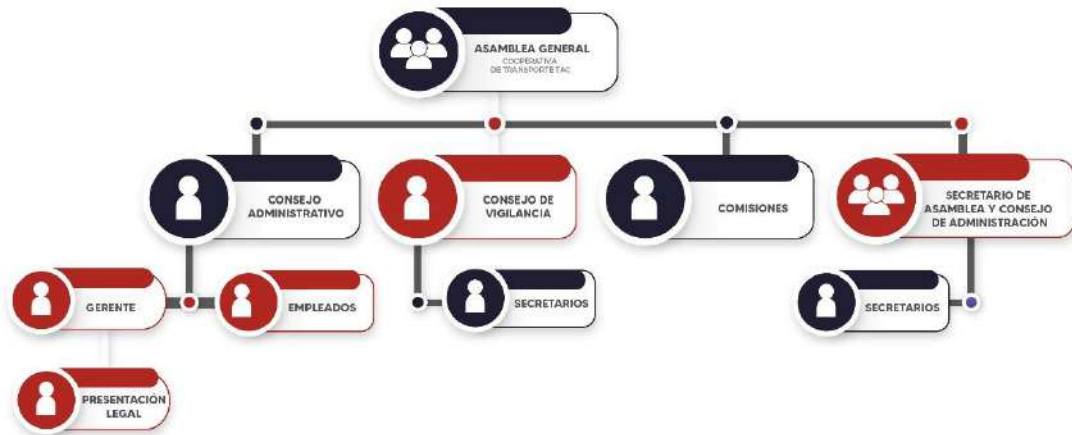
ASAMBLEA GENERAL
COOPERATIVA DE TRANSPORTE TAC

CONSEJO ADMINISTRATIVO

CONSEJO DE VIGILANCIA

COMISIONES

SECRETARIO DE ASAMBLEA Y CONSEJO DE ADMINISTRACIÓN

GERENTE

EMPLEADOS

SECRETARIOS

SECRETARIOS

PRESENTACIÓN LEGAL